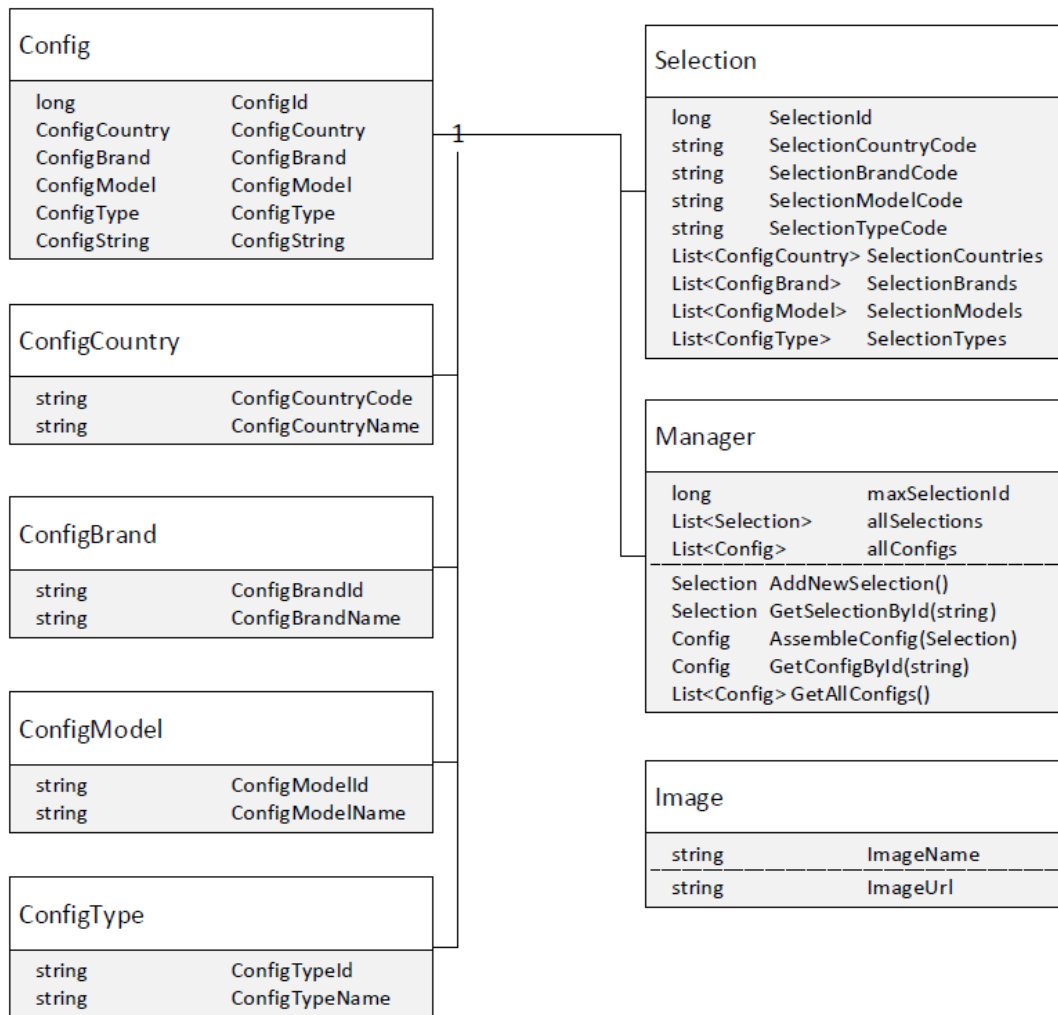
Config

long ConfigId
ConfigCountry ConfigCountry
ConfigBrand ConfigBrand
ConfigModel ConfigModel
ConfigType ConfigType
ConfigString ConfigString

1

ConfigCountry

string ConfigCountryCode
string ConfigCountryName

ConfigBrand

string ConfigBrandId
string ConfigBrandName

ConfigModel

string ConfigModelId
string ConfigModelName

ConfigType

string ConfigTypeId
string ConfigTypeName

Selection

long SelectionId
string SelectionCountryCode
string SelectionBrandCode
string SelectionModelCode
string SelectionTypeCode
List<ConfigCountry> SelectionCountries
List<ConfigBrand> SelectionBrands
List<ConfigModel> SelectionModels
List<ConfigType> SelectionTypes

Manager

long maxSelectionId
List<Selection> allSelections
List<Config> allConfigs

Selection AddNewSelection()
Selection GetSelectionById(string)
Config AssembleConfig(Selection)
Config GetConfigById(string)
List<Config> GetAllConfigs()

Image

string ImageName
string ImageUrl